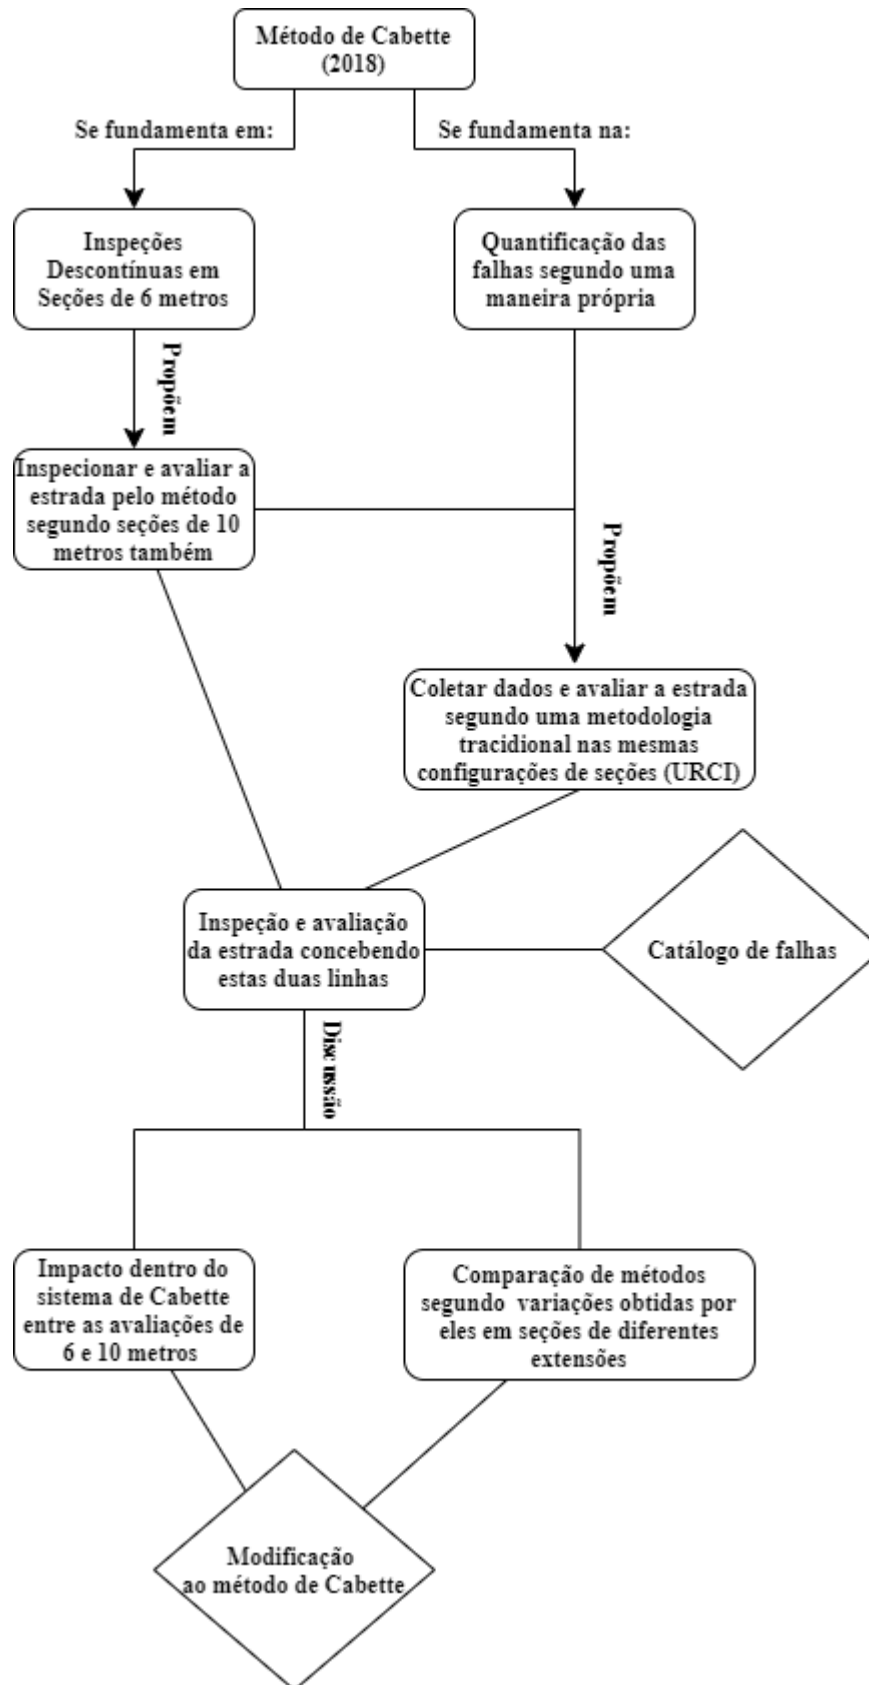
Método de Cabette (2018)

Se fundamenta em:

Se fundamenta na:

Inspeções Descontínuas em Seções de 6 metros

Quantificação das falhas segundo uma maneira própria

Propõem

Inspecionar e avaliar a estrada pelo método segundo seções de 10 metros também

Propõem

Coletar dados e avaliar a estrada segundo uma metodologia tracidional nas mesmas configurações de seções (URCI)

Inspeção e avaliação da estrada concebendo estas duas linhas

Catálogo de falhas

Discussão

Impacto dentro do sistema de Cabette entre as avaliações de 6 e 10 metros

Comparação de métodos segundo variações obtidas por eles em seções de diferentes extensões

Modificação ao método de Cabette